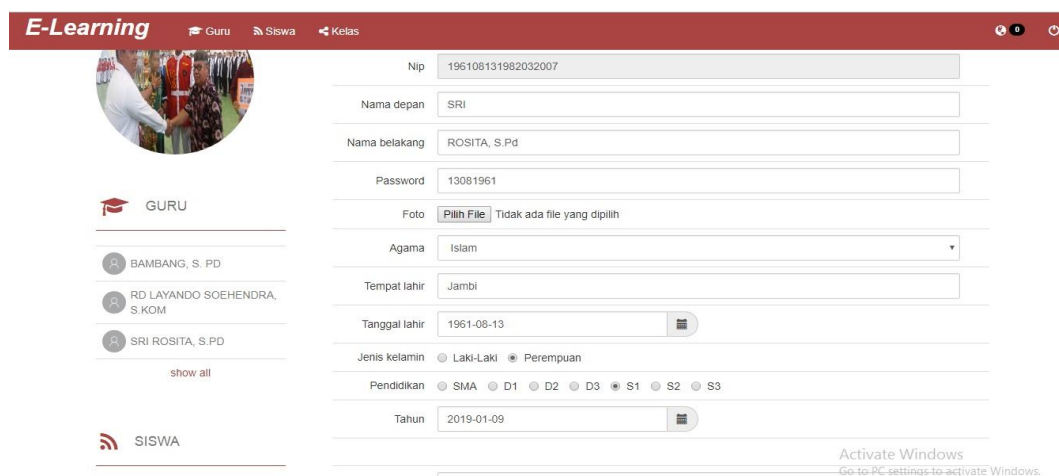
E-Learning Guru Siswa Kelas 0

GURU

BAMBANG, S. PD

RD LAYANDO SOEHENDRA, S.KOM

SRI ROSITA, S.PD

show all

SISWA

Nip 196108131982032007

Nama depan SRI

Nama belakang ROSITA, S.Pd

Password 13081961

Foto Pilih File Tidak ada file yang dipilih

Agama Islam

Tempat lahir Jambi

Tanggal lahir 1961-08-13

Jenis kelamin Laki-Laki Perempuan

Pendidikan SMA D1 D2 D3 S1 S2 S3

Tahun 2019-01-09

Activate Windows
Go to PC settings to activate Windows.